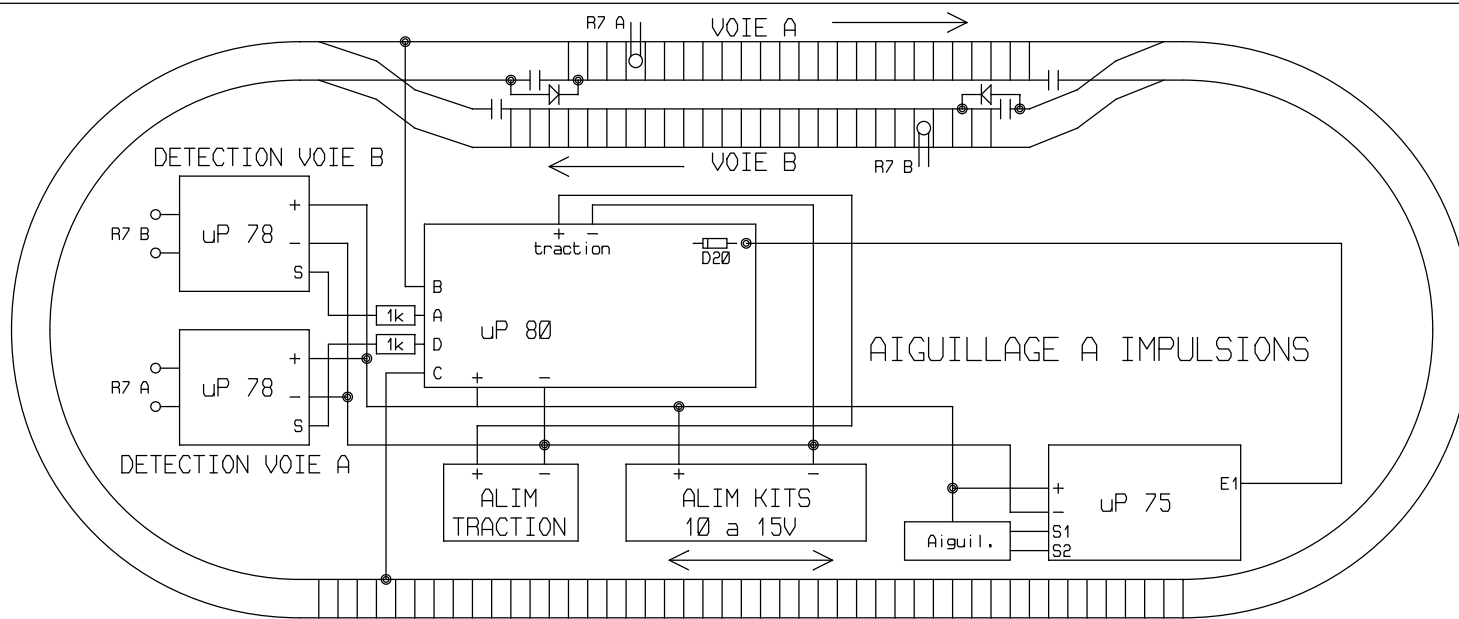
R7 A
VOIE A
VOIE B
R7 B
DETECTION VOIE B
R7 B
uP 78
+
_
S
traction
+ −
D20
B
1k
A
uP 80
1k
D
C
+ −
AIGUILLAGE A IMPULSIONS
R7 A
uP 78
+
_
S
DETECTION VOIE A
+ −
ALIM
TRACTION
+ −
ALIM KITS
10 a 15V
Aiguil.
+
−
S1
S2
uP 75
E1